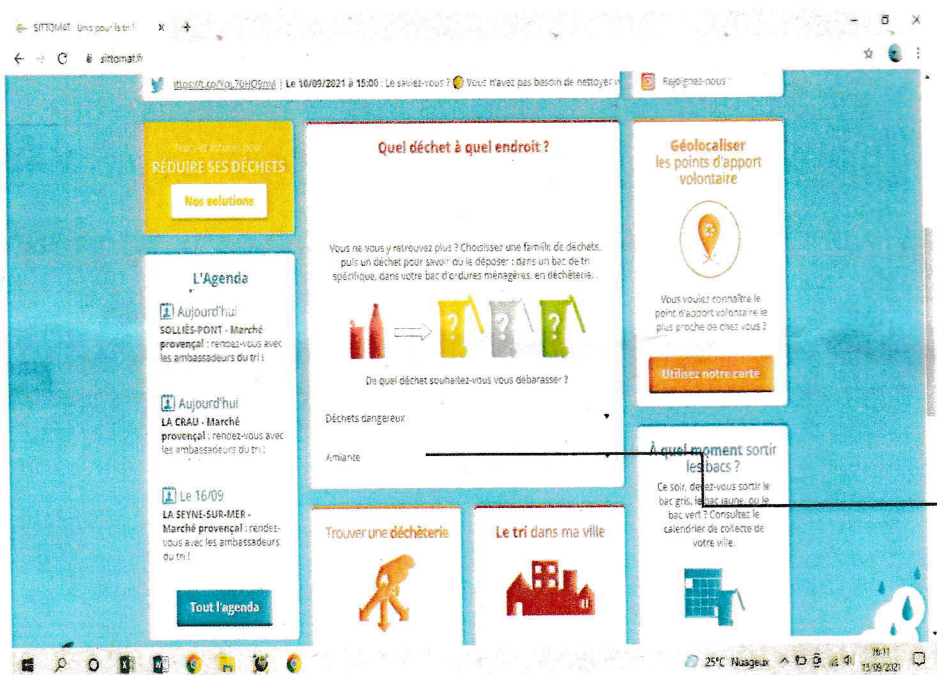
SITTOMAT · Unis pour le tri! ×   +

sittomat.fr

https://t.co/YpL70HQ9mé | Le 10/09/2021 à 15:06 : Le saviez-vous ? Vous n'avez pas besoin de nettoyer v

Rejoignez-nous

Trouver astuces pour
RÉDUIRE SES DÉCHETS
Nos solutions

L'Agenda

Aujourd'hui
SOLLIÈS-PONT - Marché provençal : rendez-vous avec les ambassadeurs du tri !

Aujourd'hui
LA CRAU - Marché provençal : rendez-vous avec les ambassadeurs du tri !

Le 16/09
LA SEYNE-SUR-MER - Marché provençal : rendez-vous avec les ambassadeurs du tri !

Tout l'agenda

Quel déchet à quel endroit ?

Vous ne vous y retrouvez plus ? Choisissez une famille de déchets, puis un déchet pour savoir où le déposer : dans un bac de tri spécifique, dans votre bac d'ordures ménagères, en déchèterie...

De quel déchet souhaitez-vous vous débarasser ?

Déchets dangereux

Amiante

Trouver une déchèterie

Le tri dans ma ville

Géolocaliser les points d'apport volontaire

Vous voulez connaître le point d'apport volontaire le plus proche de chez vous ?

Utilisez notre carte

À quel moment sortir les bacs ?

Ce soir, devez-vous sortir le bac gris, le bac jaune, ou le bac vert ? Consultez le calendrier de collecte de votre ville.

25°C Nuageux 16:11 13/09/2021